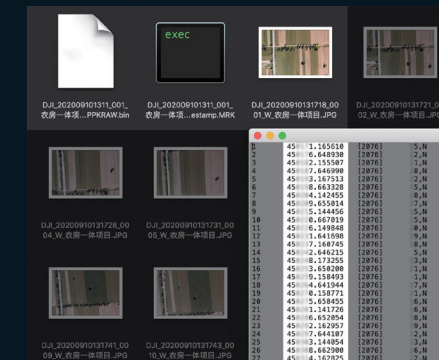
exec

DJI_202009101311_001_农房一体项目...PPKRAW.bin

DJI_202009101311_001_农房一体项目...estamp.MRK

DJI_20200910131718_0001_W_农房一体项目.JPG

DJI_20200910131721_0002_W_农房一体项目.JPG

DJI_20200910131728_0004_W_农房一体项目.JPG

DJI_20200910131731_0005_W_农房一体项目.JPG

DJI_20200910131741_0009_W_农房一体项目.JPG

DJI_20200910131743_0010_W_农房一体项目.JPG

| | | | | |
|---|---|---|---|---|
| 1 | 45 | 1.165610 | [2076] | 5,N |
| 2 | 45 | 6.648930 | [2076] | 7,N |
| 3 | 45 | 2.155507 | [2076] | 1,N |
| 4 | 45 | 7.646990 | [2076] | 8,N |
| 5 | 45 | 3.167513 | [2076] | 2,N |
| 6 | 45 | 8.663328 | [2076] | 5,N |
| 7 | 45 | 4.142455 | [2076] | 7,N |
| 8 | 45 | 9.655014 | [2076] | 7,N |
| 9 | 45 | 5.144456 | [2076] | 1,N |
| 10 | 45 | 0.667019 | [2076] | 5,N |
| 11 | 45 | 6.149848 | [2076] | 0,N |
| 12 | 45 | 1.641698 | [2076] | 9,N |
| 13 | 45 | 7.160745 | [2076] | 8,N |
| 14 | 45 | 2.646215 | [2076] | 5,N |
| 15 | 45 | 8.173255 | [2076] | 3,N |
| 16 | 45 | 3.650200 | [2076] | 1,N |
| 17 | 45 | 9.158493 | [2076] | 7,N |
| 18 | 45 | 4.641944 | [2076] | 7,N |
| 19 | 45 | 0.158771 | [2076] | 6,N |
| 20 | 45 | 5.658455 | [2076] | 6,N |
| 21 | 45 | 1.141726 | [2076] | 6,N |
| 22 | 45 | 6.652054 | [2076] | 8,N |
| 23 | 45 | 2.162957 | [2076] | 9,N |
| 24 | 45 | 7.644107 | [2076] | 3,N |
| 25 | 45 | 3.144054 | [2076] | 3,N |
| 26 | 45 | 8.662900 | [2076] | 6,N |